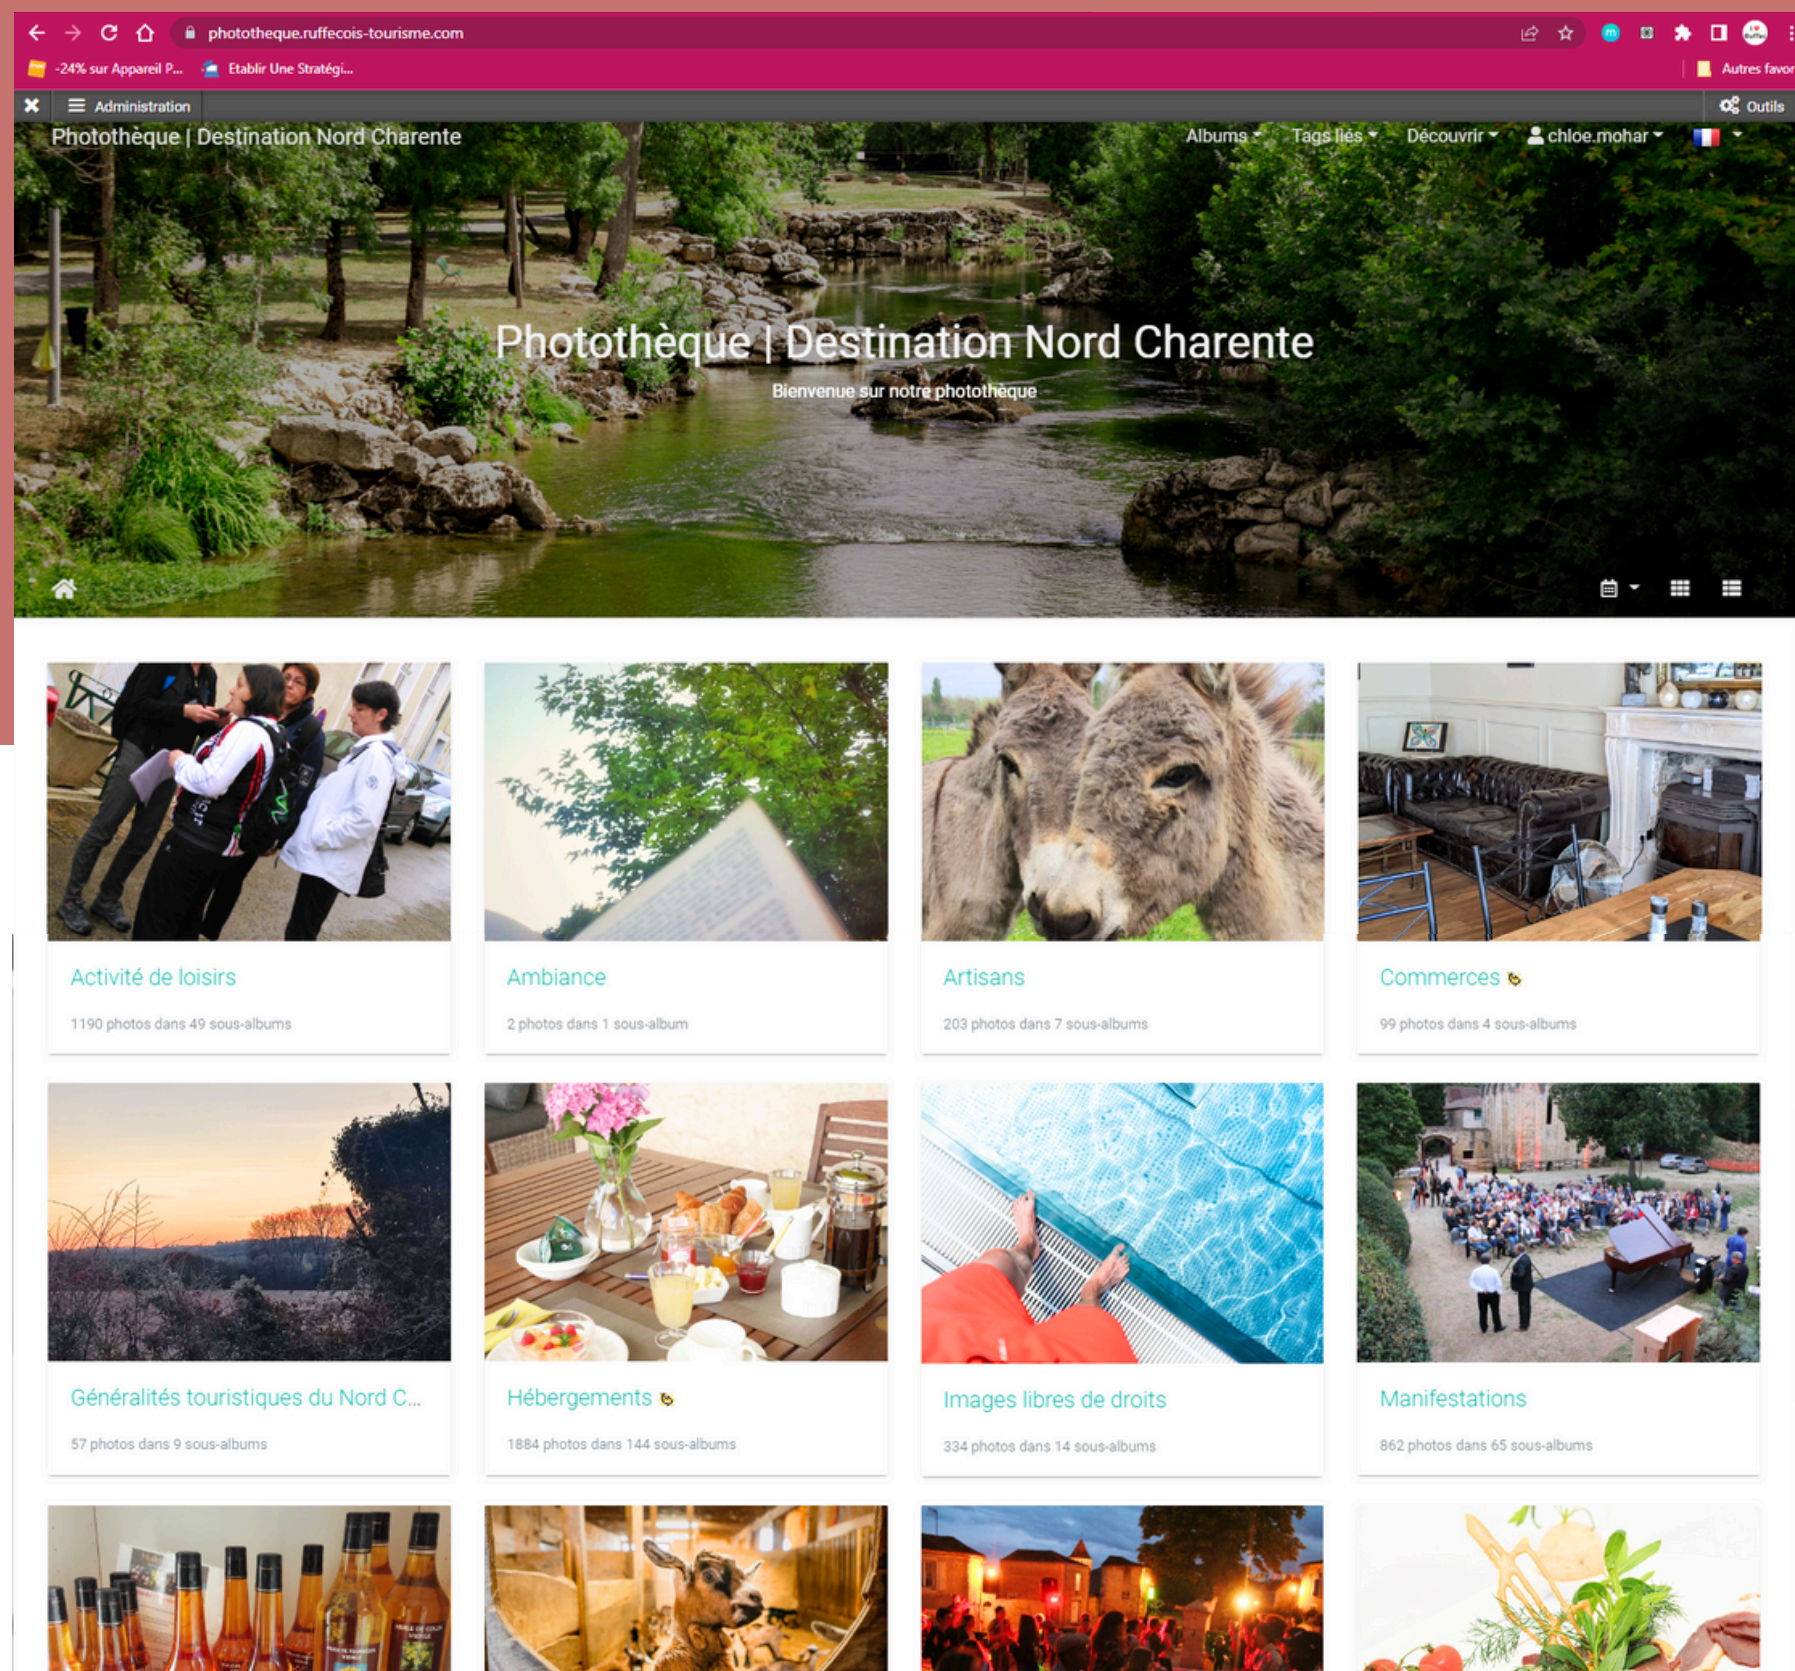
phototheque.ruffecois-tourisme.com

-24% sur Appareil P... Etablir Une Stratégi... Autres favor

Administration Outils

Photothèque | Destination Nord Charente

Albums Tags liés Découvrir chloe.mohar

Photothèque | Destination Nord Charente

Bienvenue sur notre photothèque

Activité de loisirs
1190 photos dans 49 sous-albums

Ambiance
2 photos dans 1 sous-album

Artisans
203 photos dans 7 sous-albums

Commerces
99 photos dans 4 sous-albums

Généralités touristiques du Nord C...
57 photos dans 9 sous-albums

Hébergements
1884 photos dans 144 sous-albums

Images libres de droits
334 photos dans 14 sous-albums

Manifestations
862 photos dans 65 sous-albums